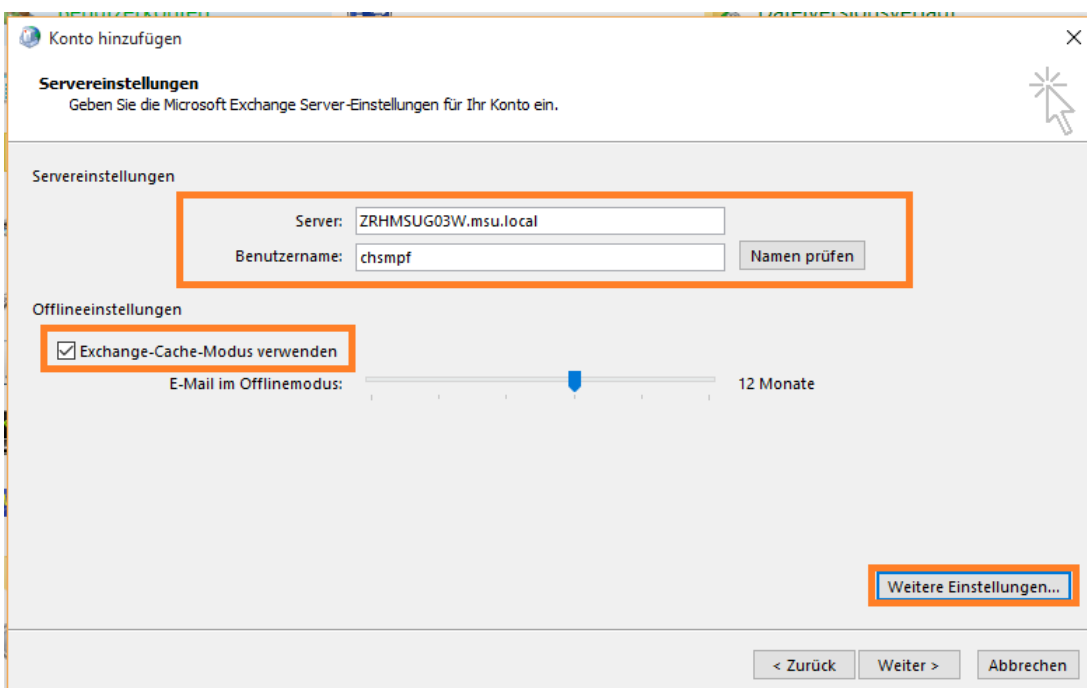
Konto hinzufügen

Servereinstellungen
Geben Sie die Microsoft Exchange Server-Einstellungen für Ihr Konto ein.

Servereinstellungen

Server: ZRHMSUG03W.msu.local

Benutzername: chsmpf

Namen prüfen

Offlineeinstellungen

Exchange-Cache-Modus verwenden

E-Mail im Offlinemodus: 12 Monate

Weitere Einstellungen...

< Zurück

Weiter >

Abbrechen